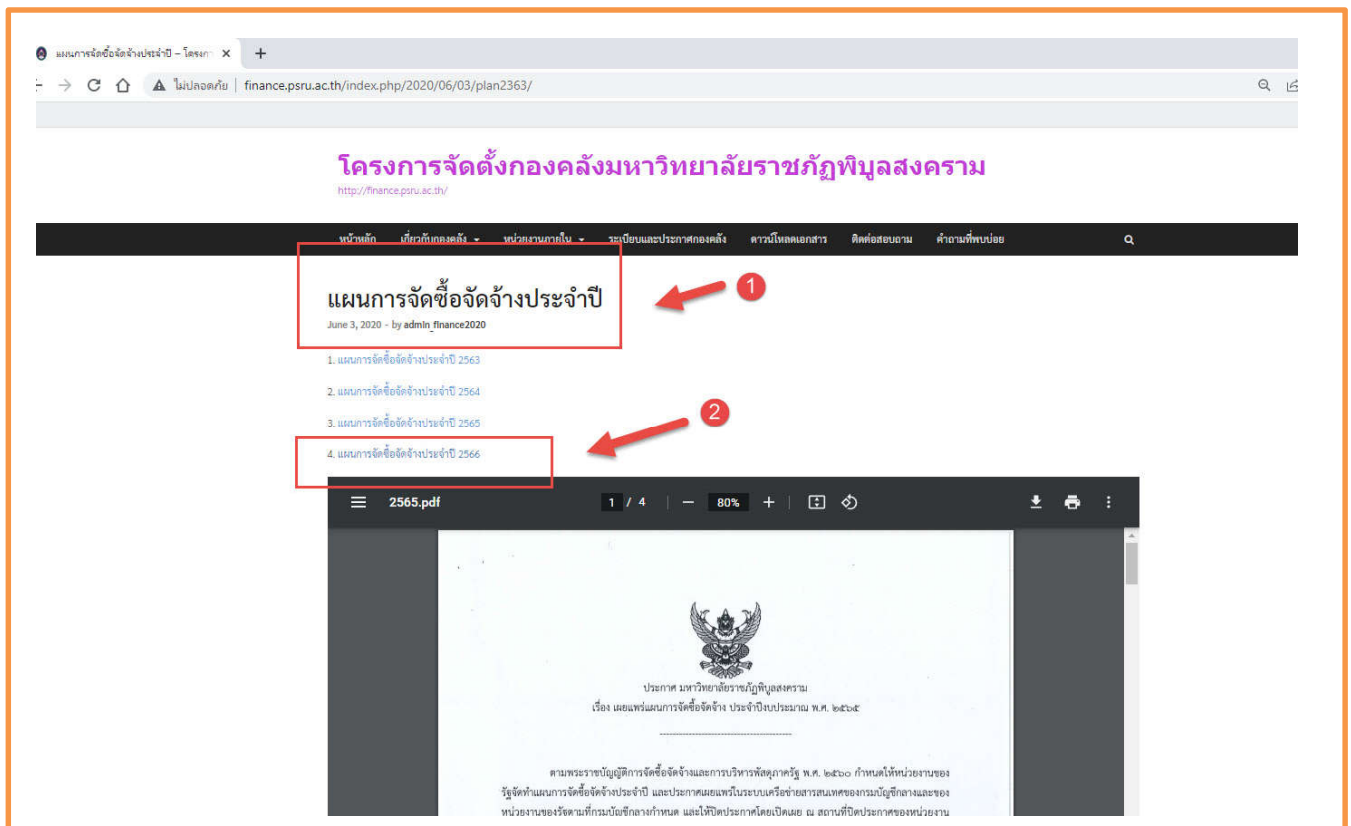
แผนการจัดซื้อจัดจ้างประจำปี – โครงก ×

ไม่ปลอดภัย | finance.psru.ac.th/index.php/2020/06/03/plan2363/

โครงการจัดตั้งกองคลังมหาวิทยาลัยราชภัฏพิบูลสงคราม
http://finance.psru.ac.th/

หน้าหลัก เกี่ยวกับกองคลัง หน่วยงานภายใน ระเบียบและประกาศกองคลัง ดาวน์โหลดเอกสาร ติดต่อสอบถาม คำถามที่พบบ่อย

แผนการจัดซื้อจัดจ้างประจำปี
June 3, 2020 - by admin_finance2020

1

1. แผนการจัดซื้อจัดจ้างประจำปี 2563
2. แผนการจัดซื้อจัดจ้างประจำปี 2564
3. แผนการจัดซื้อจัดจ้างประจำปี 2565
4. แผนการจัดซื้อจัดจ้างประจำปี 2566

2

2565.pdf 1 / 4 80%

ประกาศ มหาวิทยาลัยราชภัฏพิบูลสงคราม
เรื่อง เผยแพร่แผนการจัดซื้อจัดจ้าง ประจำปีงบประมาณ พ.ศ. ๒๕๖๕

ตามพระราชบัญญัติการจัดซื้อจัดจ้างและการบริหารพัสดุภาครัฐ พ.ศ. ๒๕๖๐ กำหนดให้หน่วยงานของรัฐจัดทำแผนการจัดซื้อจัดจ้างประจำปี และประกาศเผยแพร่ในระบบเครือข่ายสารสนเทศของกรมบัญชีกลางและของหน่วยงานของรัฐตามที่กรมบัญชีกลางกำหนด และให้ปิดประกาศโดยเปิดเผย ณ สถานที่ปิดประกาศของหน่วยงาน